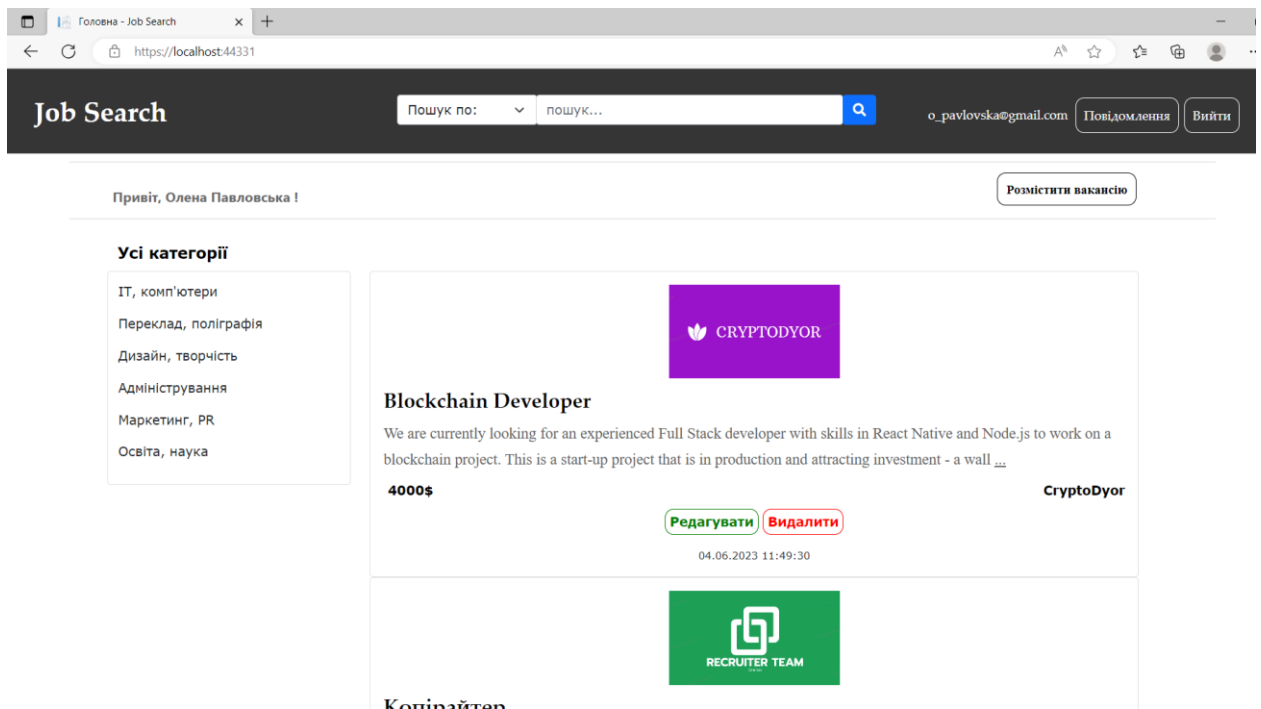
Головна - Job Search
https://localhost:44331

Job Search
Пошук по:
пошук...
o_pavlovska@gmail.com
Повідомлення
Вийти

Привіт, Олена Павловська !
Розмістити вакансію

Усі категорії
ІТ, комп'ютери
Переклад, поліграфія
Дизайн, творчість
Адміністрування
Маркетинг, PR
Освіта, наука

CRYPTODYOR
Blockchain Developer
We are currently looking for an experienced Full Stack developer with skills in React Native and Node.js to work on a blockchain project. This is a start-up project that is in production and attracting investment - a wall ...
4000$
CryptoDyor
Редагувати
Видалити
04.06.2023 11:49:30

RECRUITER TEAM
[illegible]
Копірайтер